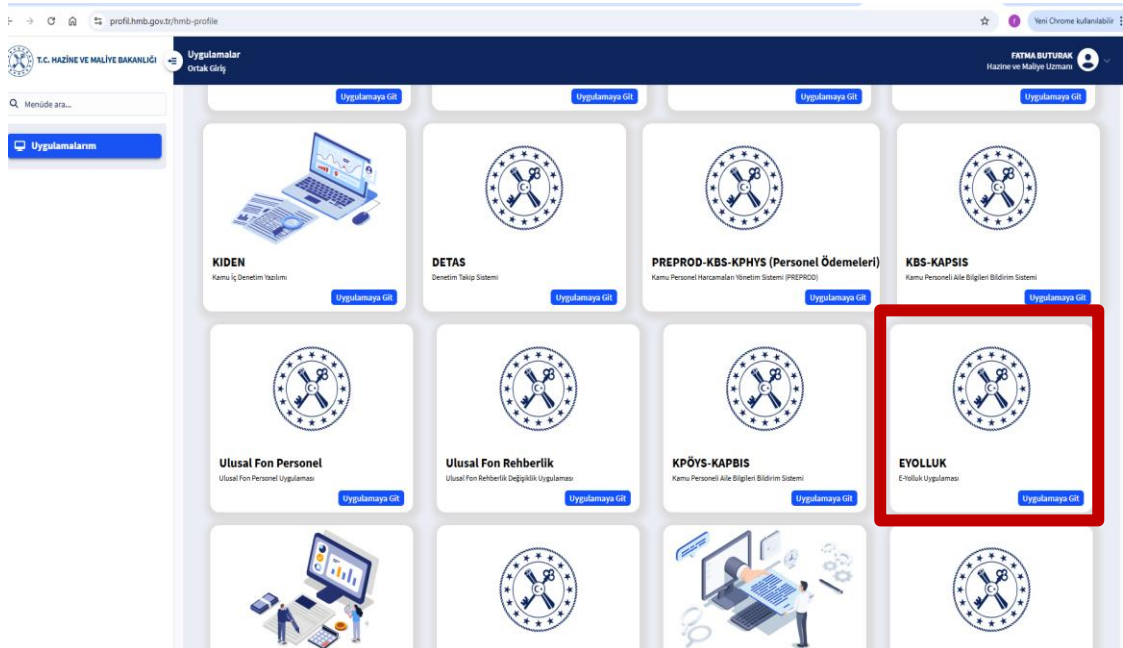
profil.hmb.gov.tr/hmb-profile

Yeni Chrome kullanılabilir

T.C. HAZİNE VE MALİYE BAKANLIĞI

Uygulamalar
Ortak Giriş

FATMA BUTURAK
Hazine ve Maliye Uzmanı

Menüde ara...

Uygulamalarım

Uygulamaya Git

Uygulamaya Git

Uygulamaya Git

Uygulamaya Git

KIDEN
Kamu İç Denetim Yazılımı
Uygulamaya Git

DETAS
Denetim Takip Sistemi
Uygulamaya Git

PREPROD-KBS-KPHYS (Personel Ödemeleri)
Kamu Personeli Harcamaları Yönetim Sistemi (PREPROD)
Uygulamaya Git

KBS-KAPSIS
Kamu Personeli Aile Bilgileri Bildirim Sistemi
Uygulamaya Git

Ulusal Fon Personel
Ulusal Fon Personel Uygulaması
Uygulamaya Git

Ulusal Fon Rehberlik
Ulusal Fon Rehberlik Değişiklik Uygulaması
Uygulamaya Git

KPÖYS-KAPBIS
Kamu Personeli Aile Bilgileri Bildirim Sistemi
Uygulamaya Git

EYOLLUK
E-Yolluk Uygulaması
Uygulamaya Git